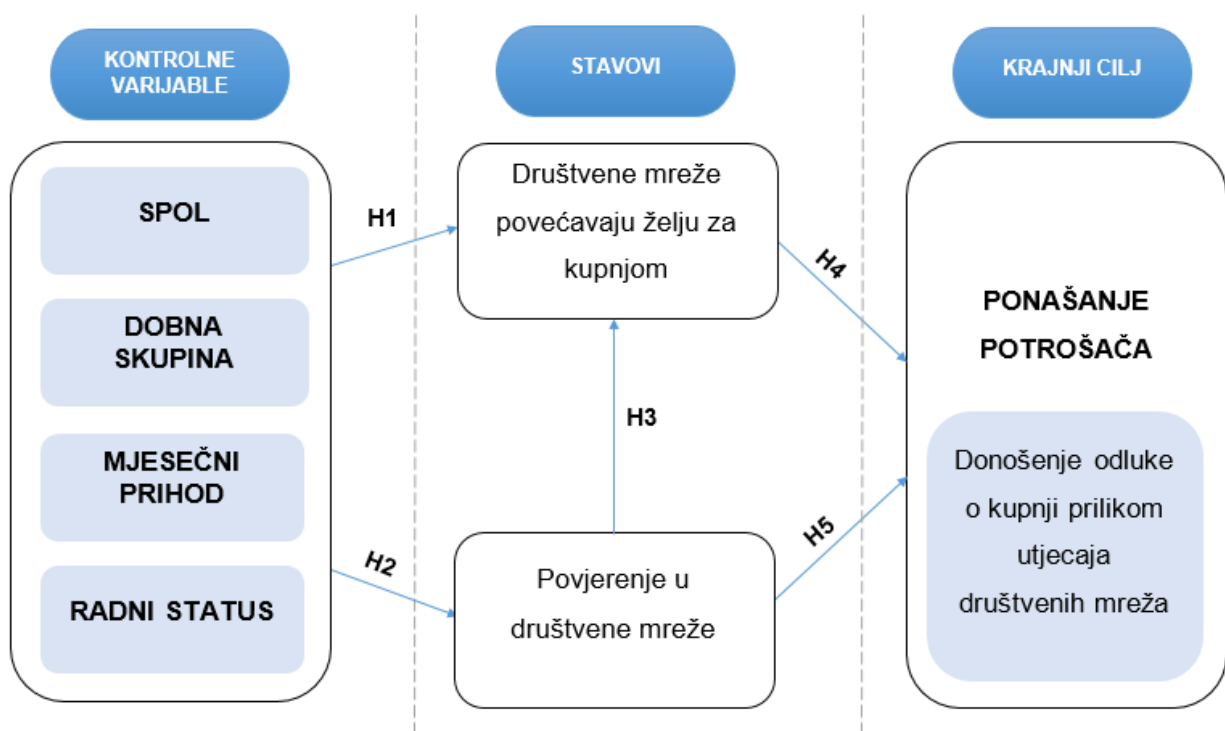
KONTROLNE VARIJABLE

STAVOVI

KRAJNJI CILJ

SPOL

DOBNA SKUPINA

MJESEČNI PRIHOD

RADNI STATUS

H1

H2

Društvene mreže povećavaju želju za kupnjom

H3

Povjerenje u društvene mreže

H4

H5

PONAŠANJE POTROŠAČA

Donošenje odluke o kupnji prilikom utjecaja društvenih mreža